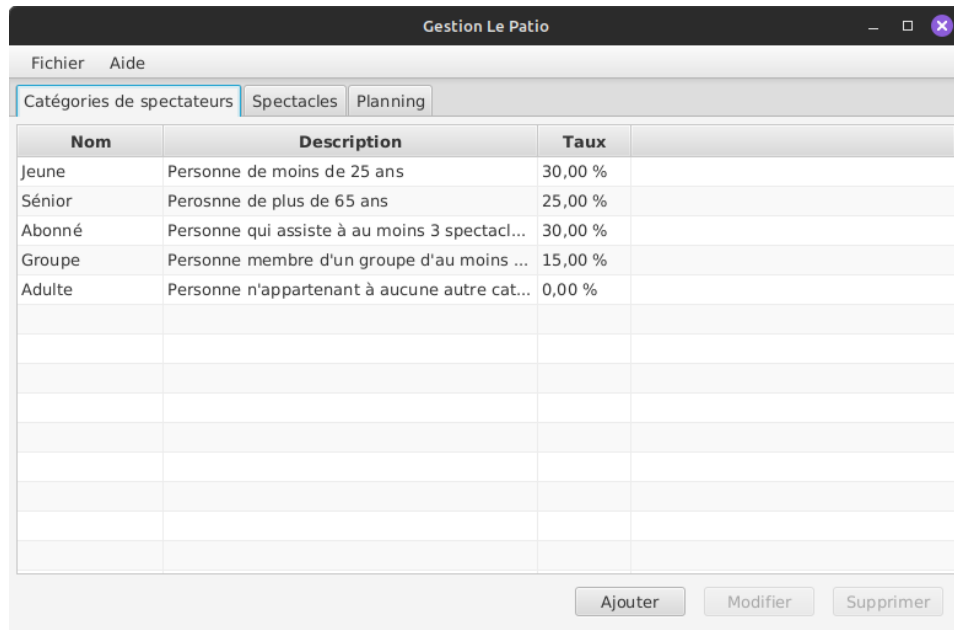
Gestion Le Patio

Fichier Aide

Catégories de spectateurs | Spectacles | Planning

| Nom | Description | Taux |
|---|---|---|
| Jeune | Personne de moins de 25 ans | 30,00 % |
| Sénior | Perosnne de plus de 65 ans | 25,00 % |
| Abonné | Personne qui assiste à au moins 3 spectacl... | 30,00 % |
| Groupe | Personne membre d'un groupe d'au moins ... | 15,00 % |
| Adulte | Personne n'appartenant à aucune autre cat... | 0,00 % |

Ajouter Modifier Supprimer